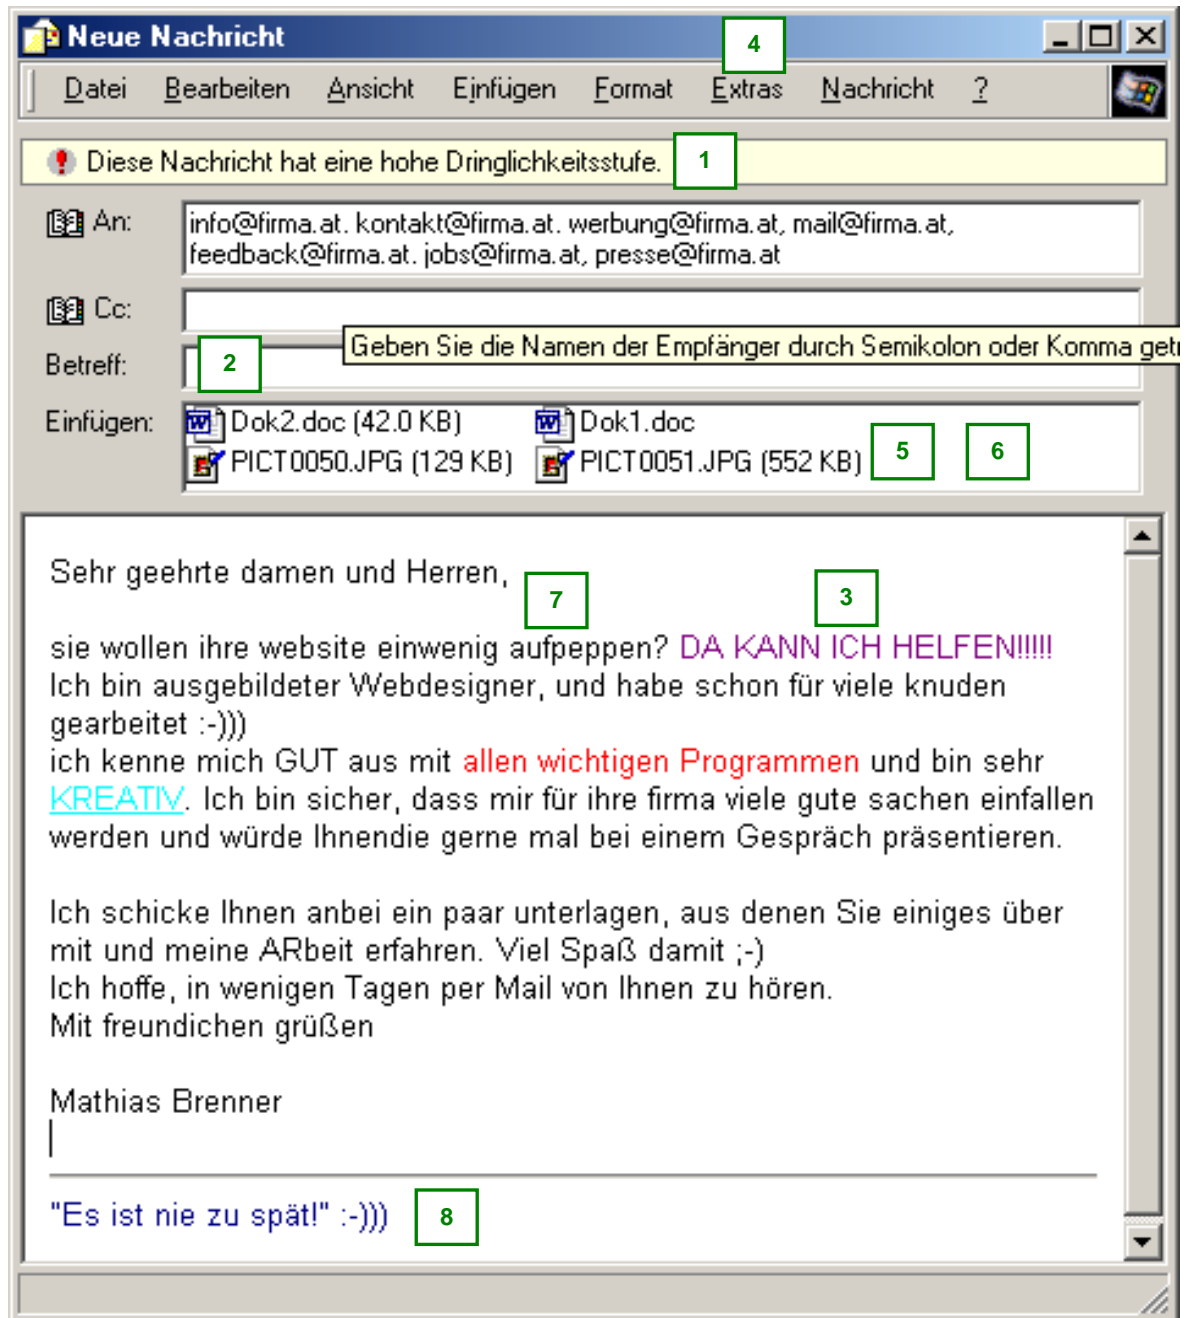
Neue Nachricht

Datei Bearbeiten Ansicht Einfügen Format Extras Nachricht ?

4

Diese Nachricht hat eine hohe Dringlichkeitsstufe. 1

An: info@firma.at. kontakt@firma.at. werbung@firma.at, mail@firma.at, feedback@firma.at. jobs@firma.at, presse@firma.at

Cc:

Geben Sie die Namen der Empfänger durch Semikolon oder Komma get

Betreff: 2

Einfügen: Dok2.doc (42.0 KB) Dok1.doc PICT0050.JPG (129 KB) PICT0051.JPG (552 KB) 5 6

Sehr geehrte damen und Herren, 7 3

sie wollen ihre website einwenig aufpeppen? DA KANN ICH HELFEN!!!!!
Ich bin ausgebildeter Webdesigner, und habe schon für viele knuden gearbeitet :-)))
ich kenne mich GUT aus mit allen wichtigen Programmen und bin sehr KREATIV. Ich bin sicher, dass mir für ihre firma viele gute sachen einfallen werden und würde Ihnendie gerne mal bei einem Gespräch präsentieren.

Ich schicke Ihnen anbei ein paar unterlagen, aus denen Sie einiges über mit und meine ARbeit erfahren. Viel Spaß damit ;-)
Ich hoffe, in wenigen Tagen per Mail von Ihnen zu hören.
Mit freundichen grüßen

Mathias Brenner

"Es ist nie zu spät!" :-))) 8